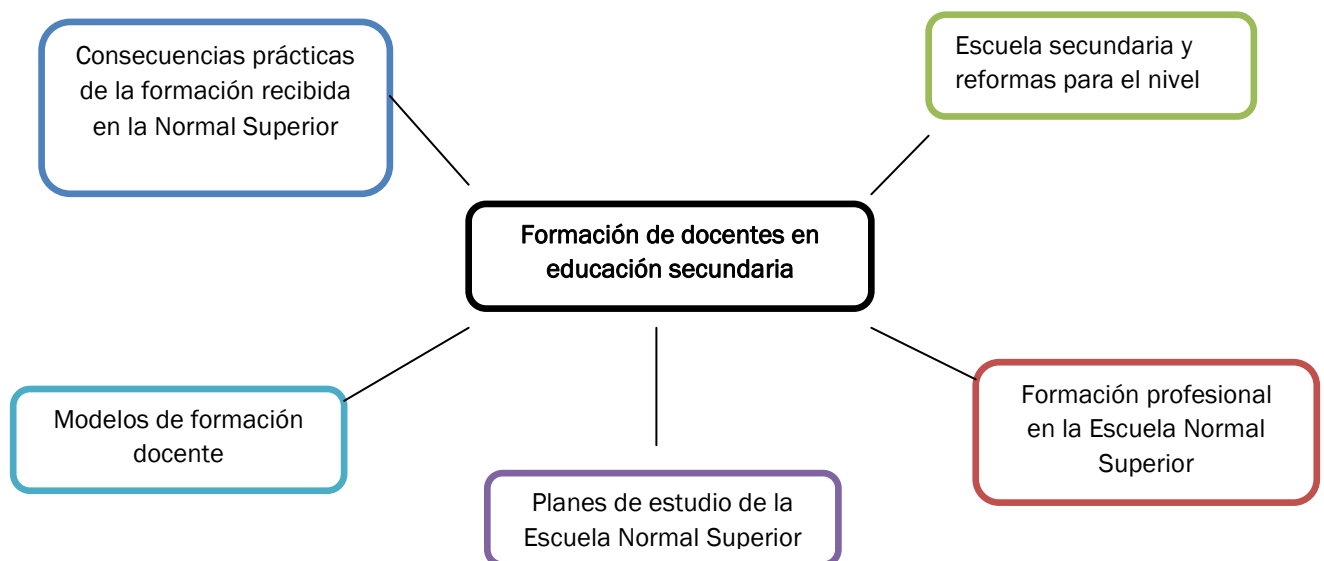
Consecuencias prácticas de la formación recibida en la Normal Superior

Escuela secundaria y reformas para el nivel

Formación de docentes en educación secundaria

Modelos de formación docente

Formación profesional en la Escuela Normal Superior

Planes de estudio de la Escuela Normal Superior